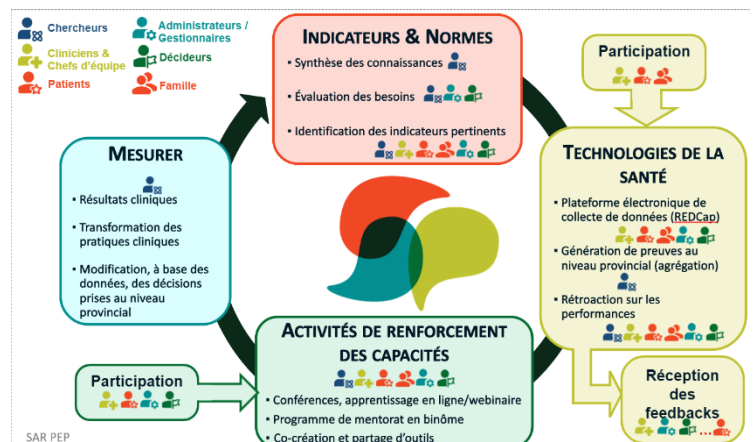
Chercheurs
Administrateurs / Gestionnaires
Cliniciens & Chefs d'équipe
Décideurs
Patients
Famille

INDICATEURS & NORMES
• Synthèse des connaissances
• Évaluation des besoins
• Identification des indicateurs pertinents

Participation

MESURER
• Résultats cliniques
• Transformation des pratiques cliniques
• Modification, à base des données, des décisions prises au niveau provincial

TECHNOLOGIES DE LA SANTÉ
• Plateforme électronique de collecte de données (REDCap)
• Génération de preuves au niveau provincial (agrégation)
• Rétroaction sur les performances

ACTIVITÉS DE RENFORCEMENT DES CAPACITÉS
• Conférences, apprentissage en ligne/webinaire
• Programme de mentorat en binôme
• Co-création et partage d'outils

Participation

Réception des feedbacks

SAR PEP